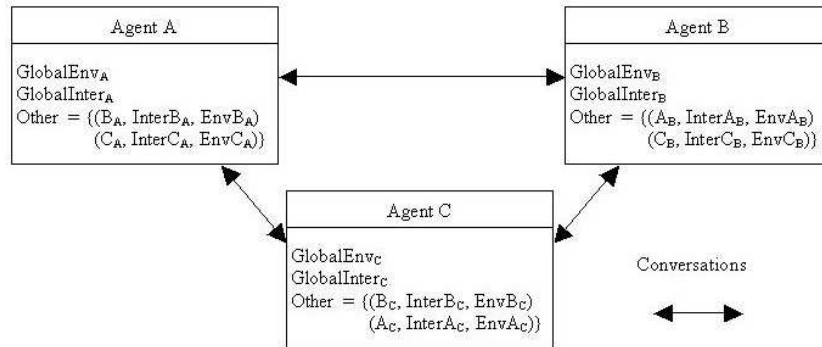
Agent A

GlobalEnv$_A$
GlobalInter$_A$
Other = {(B$_A$, InterB$_A$, EnvB$_A$)
(C$_A$, InterC$_A$, EnvC$_A$)}

Agent B

GlobalEnv$_B$
GlobalInter$_B$
Other = {(A$_B$, InterA$_B$, EnvA$_B$)
(C$_B$, InterC$_B$, EnvC$_B$)}

Agent C

GlobalEnv$_C$
GlobalInter$_C$
Other = {(B$_C$, InterB$_C$, EnvB$_C$)
(A$_C$, InterA$_C$, EnvA$_C$)}

Conversations